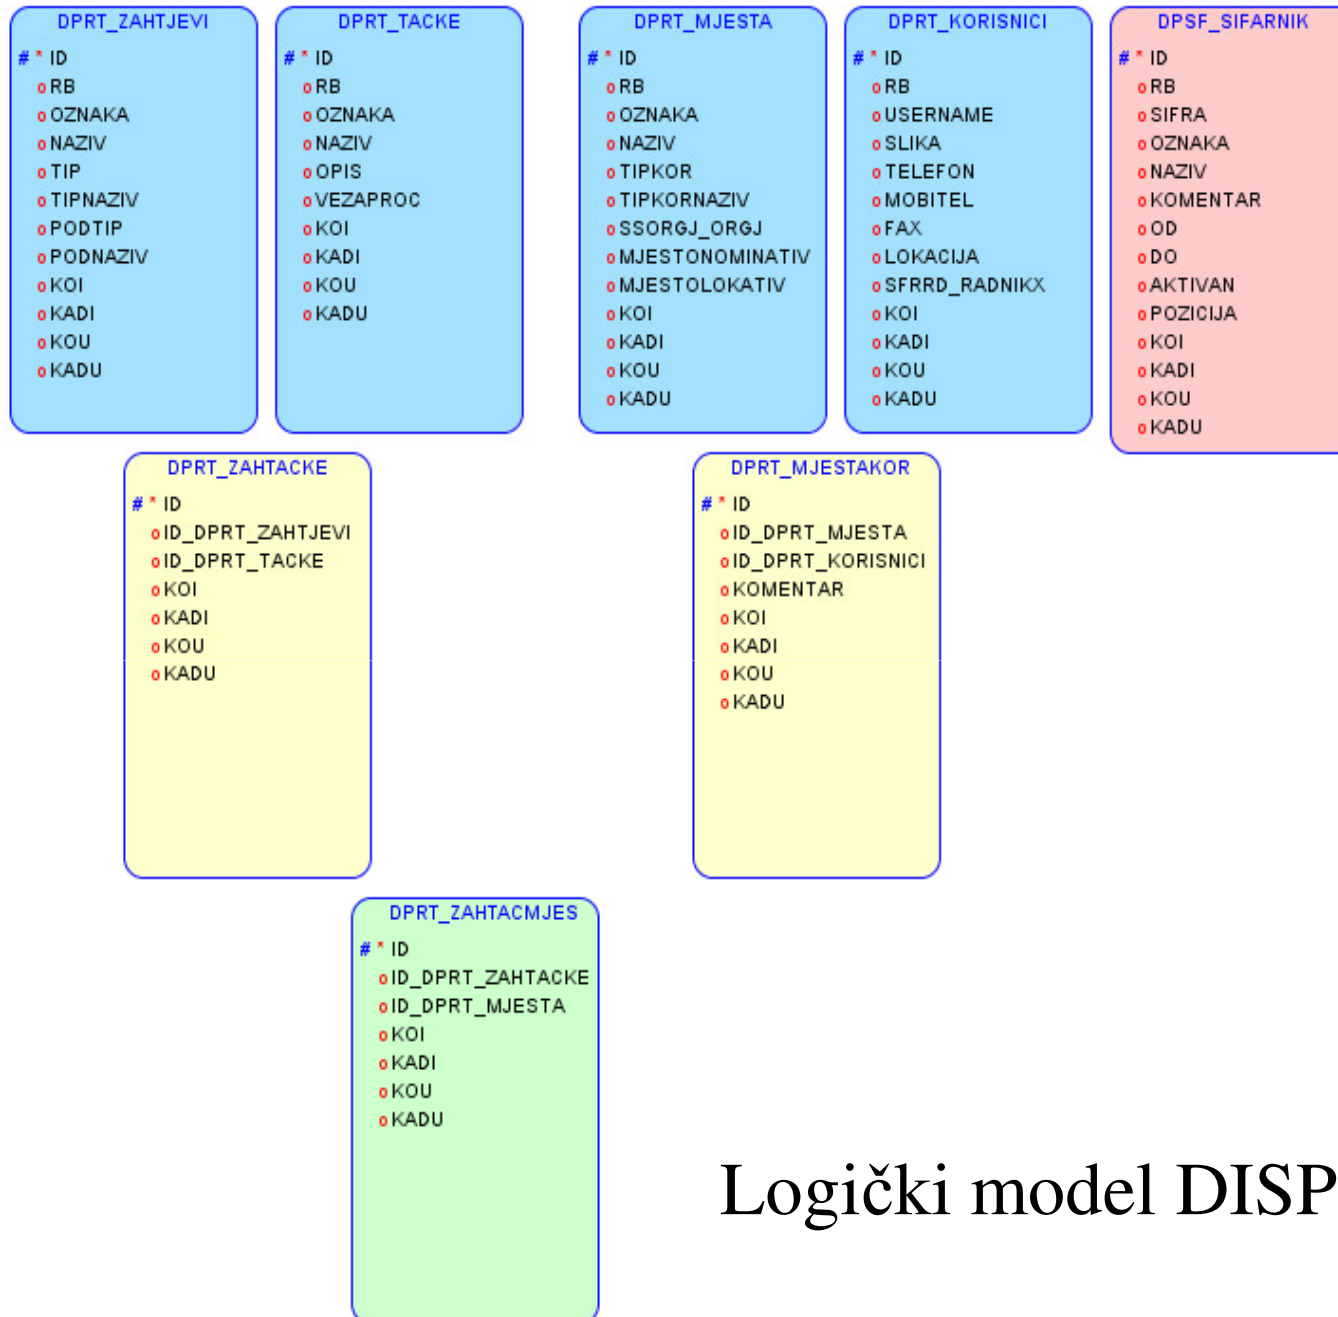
DPRT_ZAHTJEVI
# * ID
o RB
o OZNAKA
o NAZIV
o TIP
o TIPNAZIV
o PODTIP
o PODNAZIV
o KOI
o KADI
o KOU
o KADU

DPRT_TACKE
# * ID
o RB
o OZNAKA
o NAZIV
o OPIS
o VEZAPROC
o KOI
o KADI
o KOU
o KADU

DPRT_MJESTA
# * ID
o RB
o OZNAKA
o NAZIV
o TIPKOR
o TIPKORNAZIV
o SSORGJ_ORGJ
o MJESTONOMINATIV
o MJESTOLOKATIV
o KOI
o KADI
o KOU
o KADU

DPRT_KORISNICI
# * ID
o RB
o USERNAME
o SLIKA
o TELEFON
o MOBITEL
o FAX
o LOKACIJA
o SFRRD_RADNIKX
o KOI
o KADI
o KOU
o KADU

DPSF_SIFARNIK
# * ID
o RB
o SIFRA
o OZNAKA
o NAZIV
o KOMENTAR
o OD
o DO
o AKTIVAN
o POZICIJA
o KOI
o KADI
o KOU
o KADU

DPRT_ZAHTACKE
# * ID
o ID_DPRT_ZAHTJEVI
o ID_DPRT_TACKE
o KOI
o KADI
o KOU
o KADU

DPRT_MJESTAKOR
# * ID
o ID_DPRT_MJESTA
o ID_DPRT_KORISNICI
o KOMENTAR
o KOI
o KADI
o KOU
o KADU

DPRT_ZAHTACMJES
# * ID
o ID_DPRT_ZAHTACKE
o ID_DPRT_MJESTA
o KOI
o KADI
o KOU
o KADU

Logički model DISP